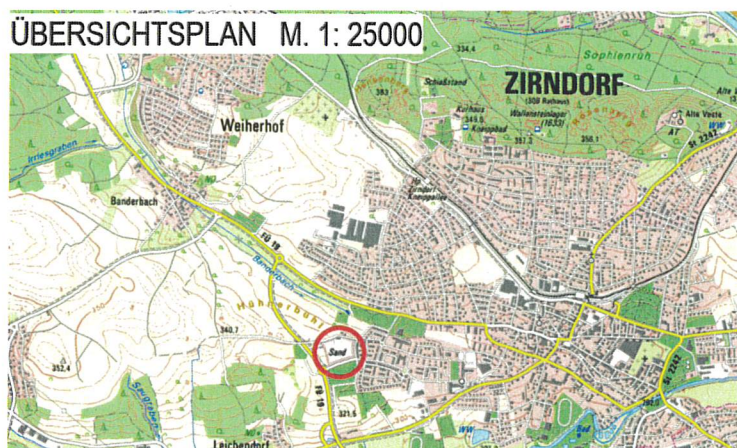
ÜBERSICHTSPLAN M. 1: 25000

334.4

Sophienruh

Schießstand

ZIRNDORF

(309 Rathaus)

383

Kurhaus

Wallensteinlager 1632

Alte Veste

Kneippbad

350.1

Weiherhof

Banderbach

Zirndorf Kneippallee

St 2242

FÜ 19

Bibertgraben

Bibert

Hohenbühl

340.7

Sand

352.4

FÜ 19

321.5

Leichendorf

St 2242

Bibert

Bad